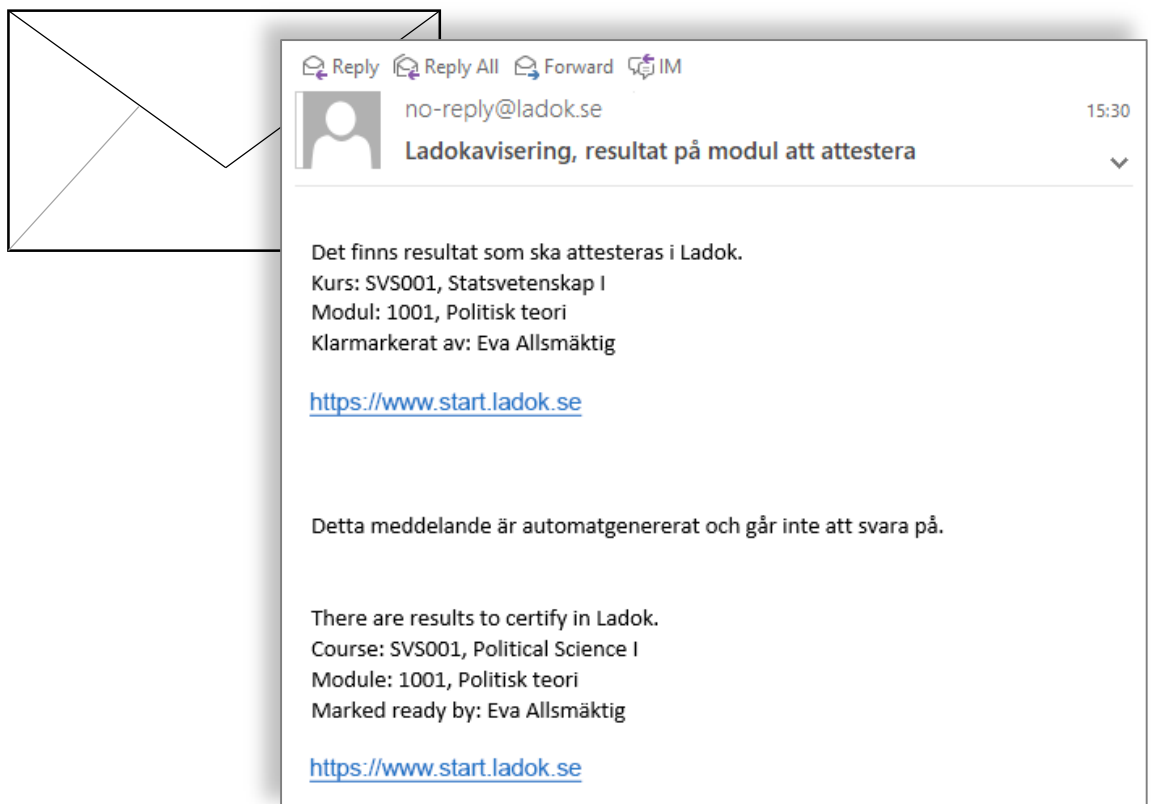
Reply Reply All Forward IM

no-reply@ladok.se
15:30
Ladokavisering, resultat på modul att attestera

Det finns resultat som ska attesteras i Ladok.
Kurs: SVS001, Statsvetenskap I
Modul: 1001, Politisk teori
Klarmarkerat av: Eva Allsmäktig

https://www.start.ladok.se

Detta meddelande är automatgenererat och går inte att svara på.

There are results to certify in Ladok.
Course: SVS001, Political Science I
Module: 1001, Politisk teori
Marked ready by: Eva Allsmäktig

https://www.start.ladok.se